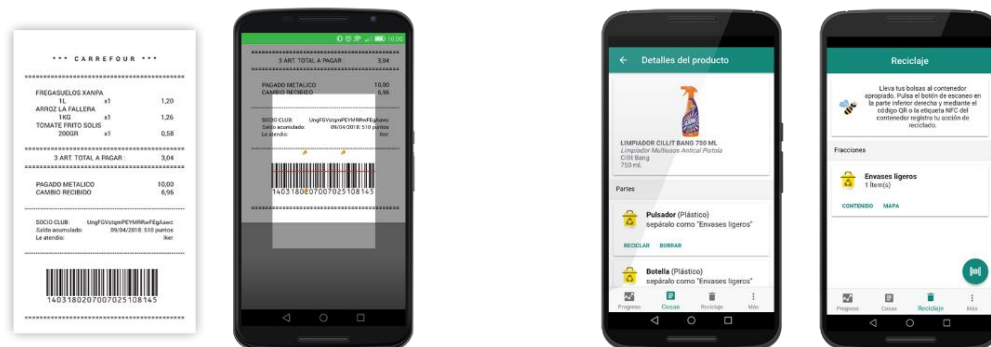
*** CARREFOUR ***

FREGASUELOS XANPA
1L x1 1,20
ARROZ LA FALLERA
1KG x1 1,26
TOMATE FRITO SOLIS
200GR x1 0,58

3 ART. TOTAL A PAGAR 3,04

PAGADO METALICO 10,00
CAMBIO RECIBIDO 6,96

SOCIO CLUB: UngFGVzlqmPEYMRwFEgAawc
Saldo acumulado: 09/04/2018: 510 puntos
Le atendio: Iker

1403180207007025108145

16:00

3 ART. TOTAL A PAGAR 3,04

PAGADO METALICO 10,00
CAMBIO RECIBIDO 6,96

SOCIO CLUB: UngFGVzlqmPEYMRwFEgAawc
Saldo acumulado: 09/04/2018: 510 puntos
Le atendio: Iker

1403180207007025108145

Detalles del producto

LIMPIADOR CILLIT BANG 750 ML
Limpiador Multiusos Antical Pistola
Cillit Bang
750 mL

Partes

Pulsador (Plástico)
sepáralo como "Envases ligeros"

RECICLAR BORRAR

Botella (Plástico)
sepáralo como "Envases ligeros"

Progreso Cosas Reciclaje Más

Reciclaje

Lleva tus bolsas al contenedor apropiado. Pulsa el botón de escaneo en la parte inferior derecha y mediante el código QR o la etiqueta NFC del contenedor registra tu acción de reciclado.

Fracciones

Envases ligeros
1 Item(s)

CONTENIDO MAPA

Progreso Cosas Reciclaje Más